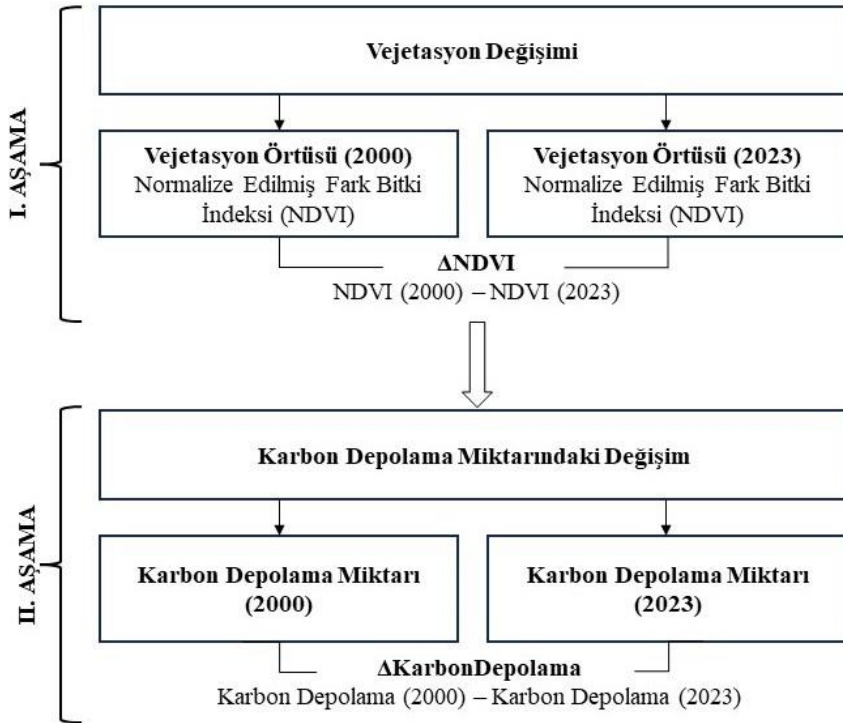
I. AŞAMA

Vejetasyon Değişimi

Vejetasyon Örtüsü (2000)
Normalize Edilmiş Fark Bitki İndeksi (NDVI)

Vejetasyon Örtüsü (2023)
Normalize Edilmiş Fark Bitki İndeksi (NDVI)

ΔNDVI
NDVI (2000) – NDVI (2023)

II. AŞAMA

Karbon Depolama Miktarındaki Değişim

Karbon Depolama Miktarı (2000)

Karbon Depolama Miktarı (2023)

ΔKarbonDepolama
Karbon Depolama (2000) – Karbon Depolama (2023)